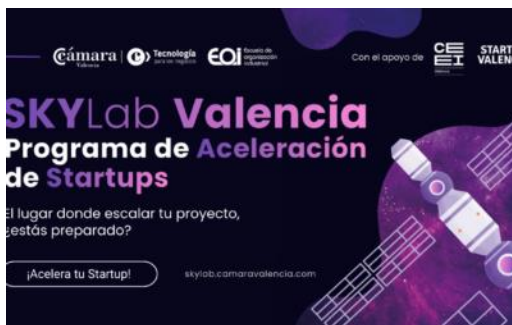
Cámara Valencia | Tecnología para los negocios EOI Escuela de organización industrial Con el apoyo de CEEI Valencia START VALEN

SKYLab Valencia
Programa de Aceleración de Startups

El lugar donde escalar tu proyecto, ¿estás preparado?

¡Acelera tu Startup!

skylab.camaravalencia.com